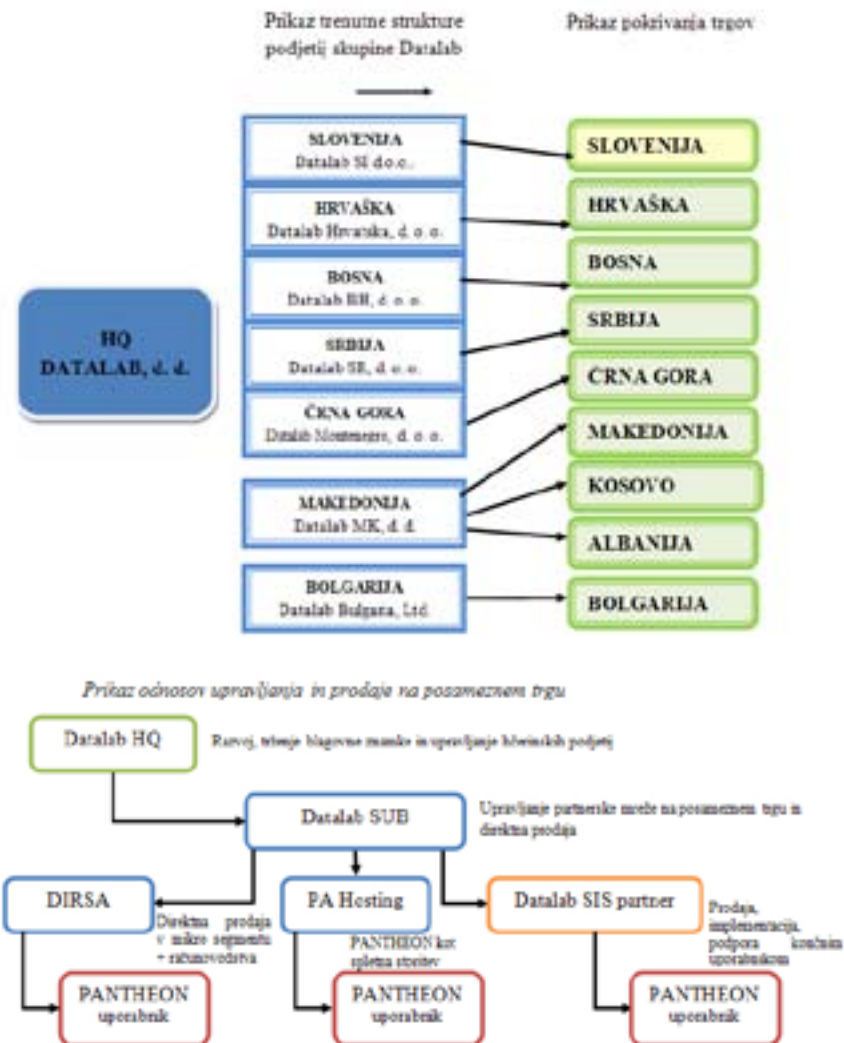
Prikaz trenutne strukture podjetij skupine Datalab

Prikaz pokrivanja trgov

HQ
DATALAB, d. d.

SLOVENIJA
Datalab SI d.o.o.

HRVAŠKA
Datalab Hrvatska, d. o. o.

BOSNA
Datalab BH, d. o. o.

SRBIJA
Datalab SR, d. o. o.

ČRNA GORA
Datalab Montenegro, d. o. o.

MAKEDONIJA
Datalab MK, d. d.

BOLGARIJA
Datalab Bulgaria, Ltd.

SLOVENIJA

HRVAŠKA

BOSNA

SRBIJA

CRNA GORA

MAKEDONIJA

KOSOVO

ALBANIJA

BOLGARIJA

Prikaz odnosov upravljanja in prodaje na posameznem trgu

Datalab HQ

Razvoj, trženje blagovne znamke in upravljanje hčerinskih podjetij

Datalab SUB

Upravljanje partnerske mreže na posameznem trgu in direktna prodaja

DIRSA

Direktna prodaja v mikro segmentu + računovodstva

PA Hosting

PANTHEON kot spletna storitev

Datalab SIS partner

Prodaja, implementacija, podpora končnim uporabnikom

PANTHEON
uporabnik

PANTHEON
uporabnik

PANTHEON
uporabnik